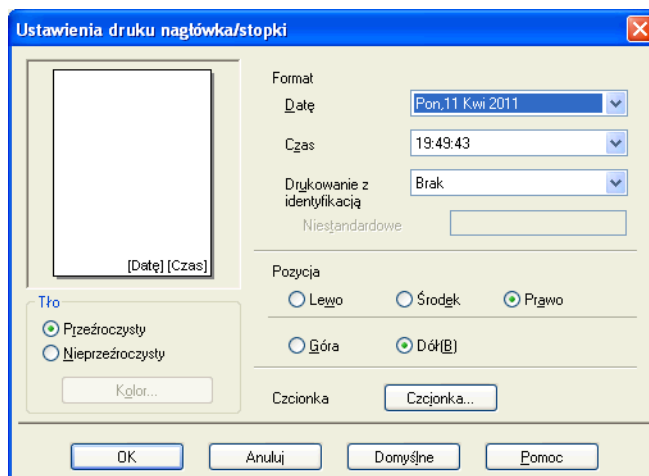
Ustawienia druku nagłówka/stopki

[Datę] [Czas]

Tło
Przeźroczysty
Nieprzeźroczysty
Kolor...

Format
Datę
Pon,11 Kwi 2011
Czas
19:49:43
Drukowanie z identyfikacją
Brak
Niestandardowe

Pozycja
Lewo
Środek
Prawo
Góra
Dół(B)

Czcionka
Czcionka...

OK
Anuluj
Domyślne
Pomoc